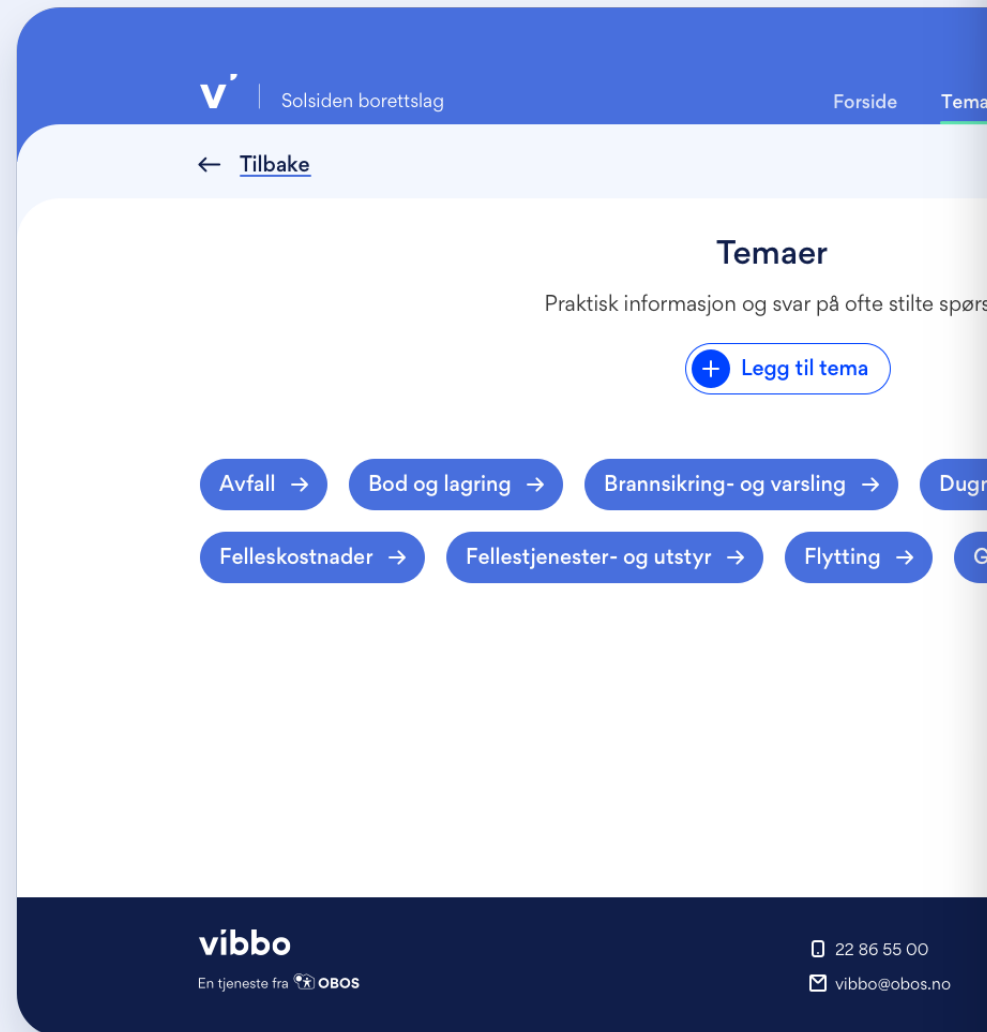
v' | Solsiden borettslag

Forside Tema

← Tilbake

Temaer

Praktisk informasjon og svar på ofte stilte spørs

+ Legg til tema

Avfall →
Bod og lagring →
Brannsikring- og varsling →
Dugr
Felleskostnader →
Fellestjenester- og utstyr →
Flytting →
G

vibbo
En tjeneste fra OBOS

22 86 55 00
vibbo@obos.no